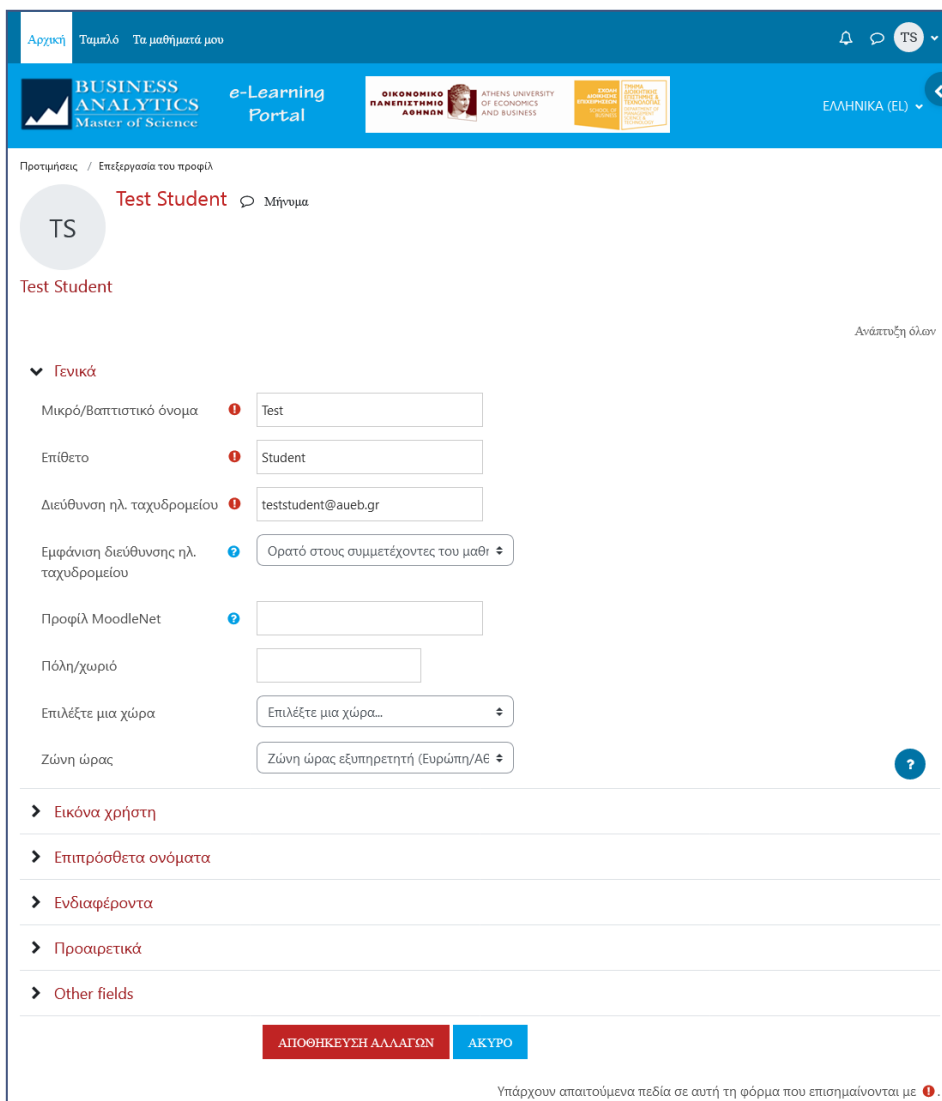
Αρχική Ταμπλό Τα μαθήματά μου

TS

BUSINESS ANALYTICS Master of Science

e-Learning Portal

ΟΙΚΟΝΟΜΙΚΟ ΠΑΝΕΠΙΣΤΗΜΙΟ ΑΘΗΝΩΝ ATHENS UNIVERSITY OF ECONOMICS AND BUSINESS

ΕΛΛΗΝΙΚΑ (EL)

Προτιμήσεις / Επεξεργασία του προφίλ

TS

Test Student Μήνυμα

Test Student

Ανάπτυξη όλων

Γενικά

Μικρό/Βαπτιστικό όνομα: Test

Επίθετο: Student

Διεύθυνση ηλ. ταχυδρομείου: teststudent@aueb.gr

Εμφάνιση διεύθυνσης ηλ. ταχυδρομείου: Ορατό στους συμμετέχοντες του μαθη

Προφίλ MoodleNet

Πόλη/χωριό

Επιλέξτε μια χώρα: Επιλέξτε μια χώρα...

Ζώνη ώρας: Ζώνη ώρας εξυπηρετητή (Ευρώπη/Αθ

Εικόνα χρήστη

Επιπρόσθετα ονόματα

Ενδιαφέροντα

Προαιρετικά

Other fields

ΑΠΟΘΗΚΕΥΣΗ ΑΛΛΑΓΩΝ ΑΚΥΡΟ

Υπάρχουν απαιτούμενα πεδία σε αυτή τη φόρμα που επισημαίνονται με .